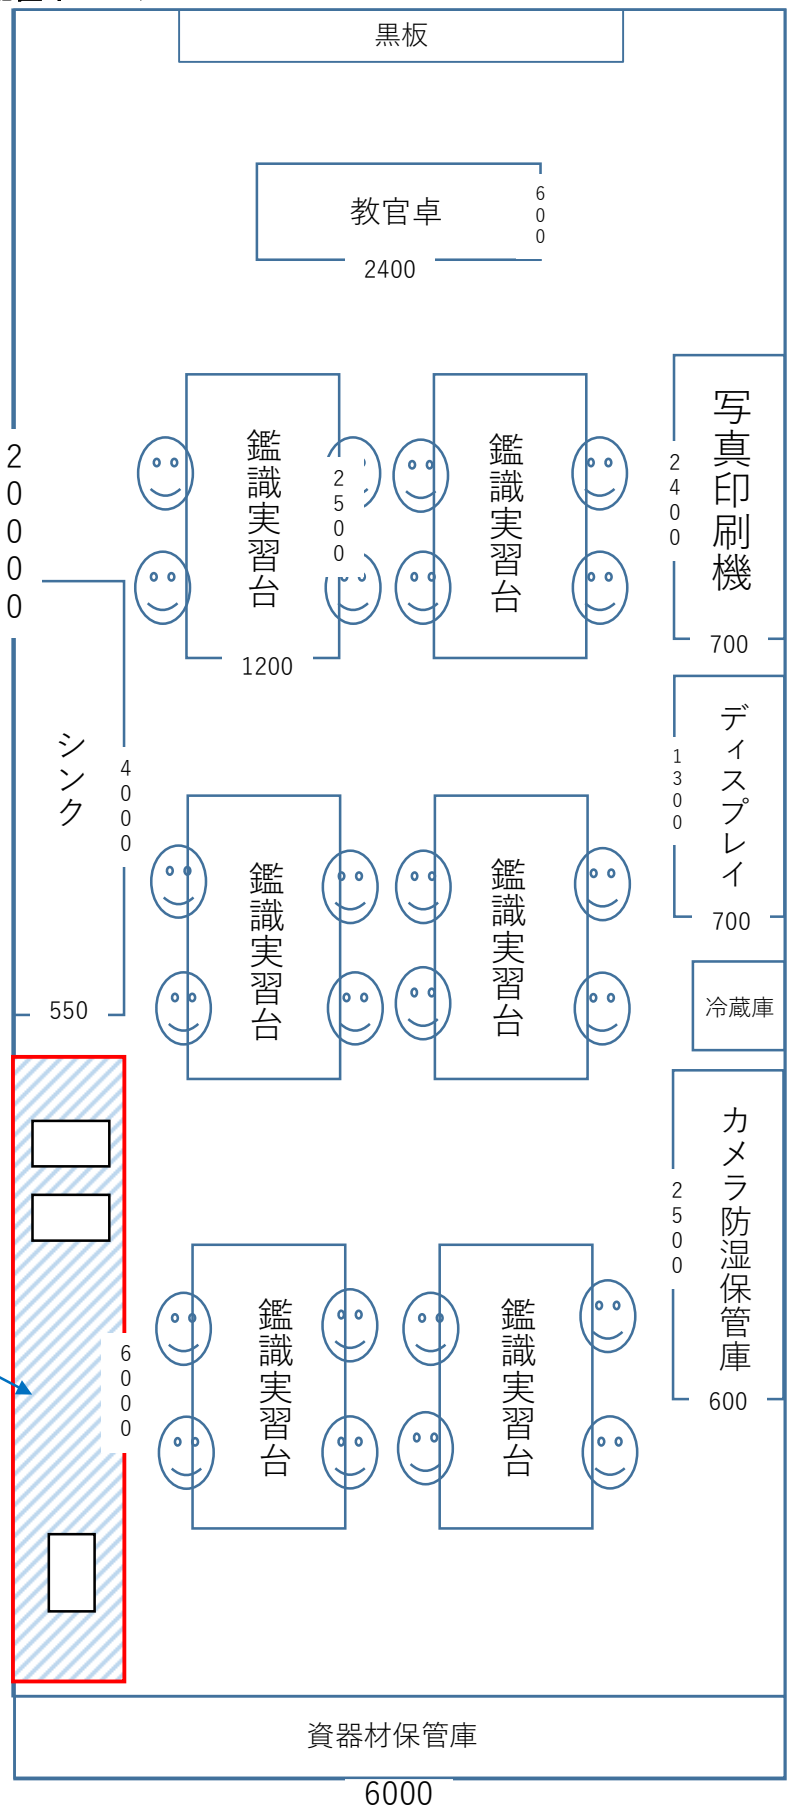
黒板

教官卓
600
2400

20000

鑑識実習台
2500
1200

鑑識実習台

写真印刷機
2400
700

シンク
4000
550

鑑識実習台

鑑識実習台

ディスプレイ
1300
700

冷蔵庫

カメラ防湿保管庫
2500
600

6000

鑑識実習台

鑑識実習台

資器材保管庫
6000